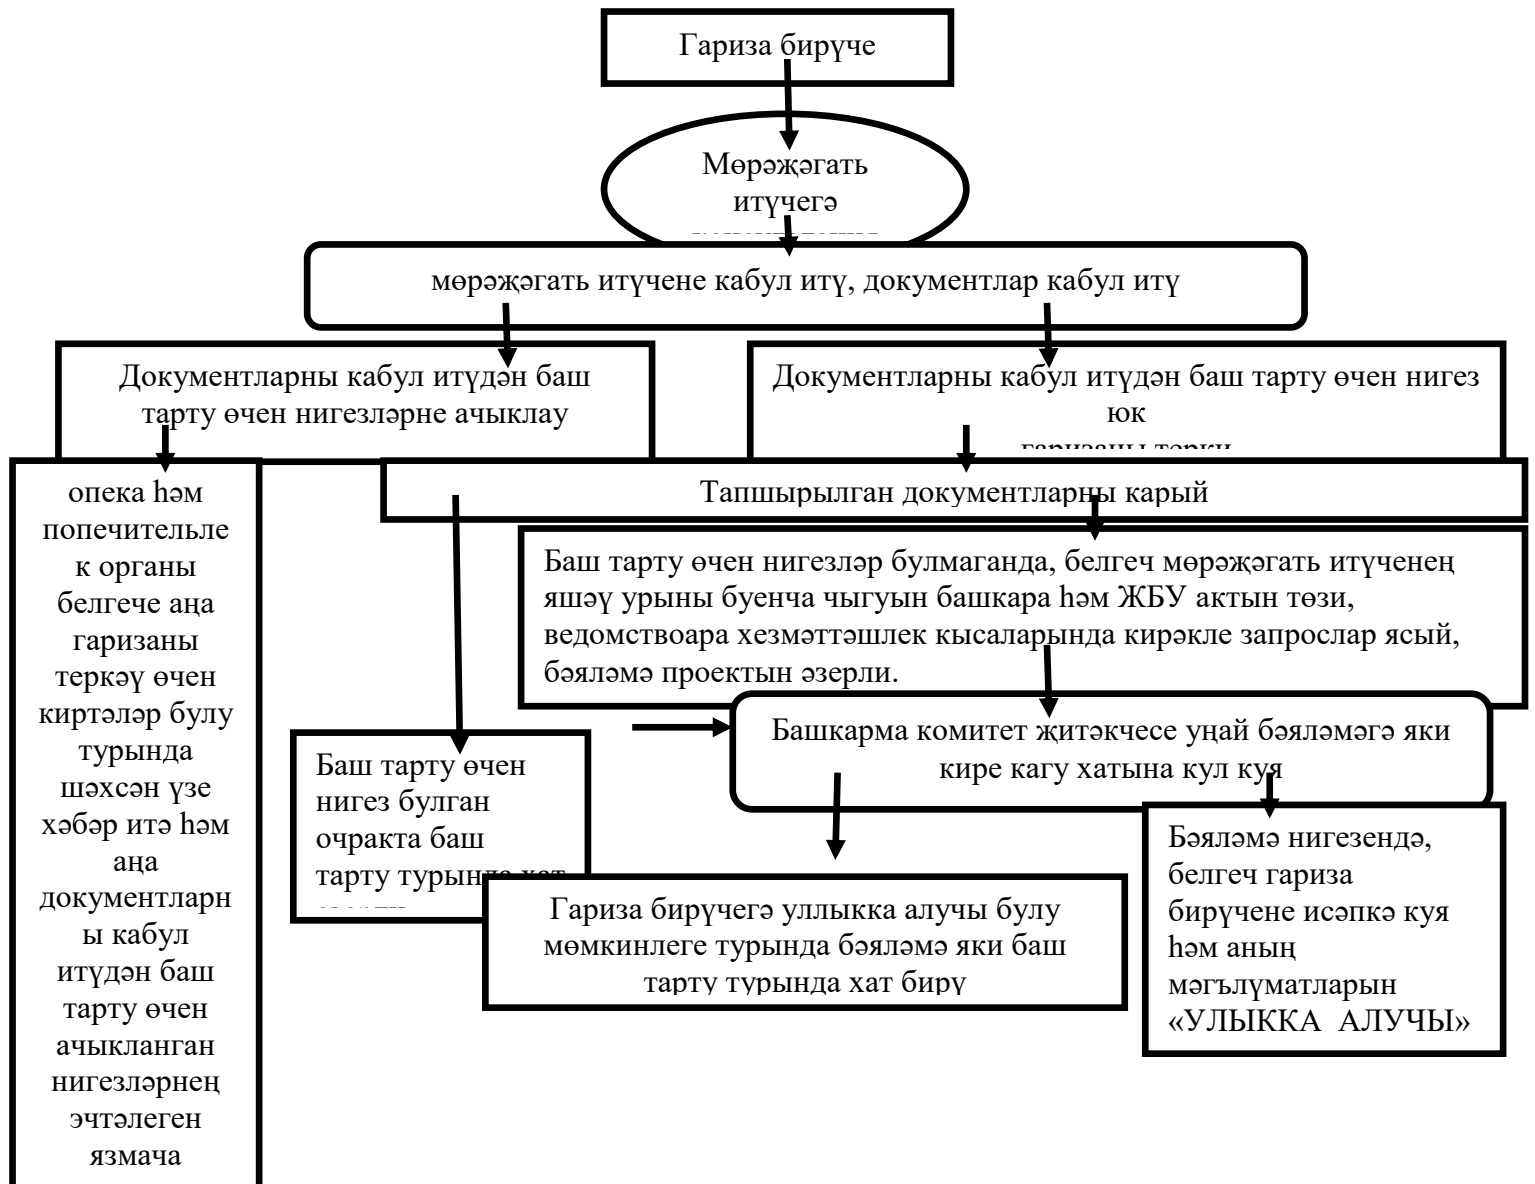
Гариза бирүче

Мөрәҗәгать итүчегә

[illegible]

мөрәҗәгать итүчене кабул итү, документлар кабул итү

Документларны кабул итүдән баш тарту өчен нигезләрне ачыклау

Документларны кабул итүдән баш тарту өчен нигез юк

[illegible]

опека һәм попечительлек органы белгече аңа гаризаны теркәү өчен киртәләр булу турында шәхсән үзе хәбәр итә һәм аңа документларны кабул итүдән баш тарту өчен ачыкланган нигезләрнең эчтәлеген язмача

Тапшырылган документларны карый

Баш тарту өчен нигезләр булмаганда, белгеч мөрәҗәгать итүченең яшәү урыны буенча чыгуын башкара һәм ЖБУ актын төзи, ведомствоара хезмәттәшлек кысаларында кирәкле запрослар ясый, бәяләмә проектын әзерли.

Башкарма комитет җитәкчесе уңай бәяләмәгә яки кире кагу хатына кул куя

Баш тарту өчен нигез булган очракта баш тарту турында хат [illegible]

Гариза бирүчегә уллыкка алучы булу мөмкинлеге турында бәяләмә яки баш тарту турында хат бирү

Бәяләмә нигезендә, белгеч гариза бирүчене исәпкә куя һәм аның мәгълүматларын «УЛЫККА АЛУЧЫ»